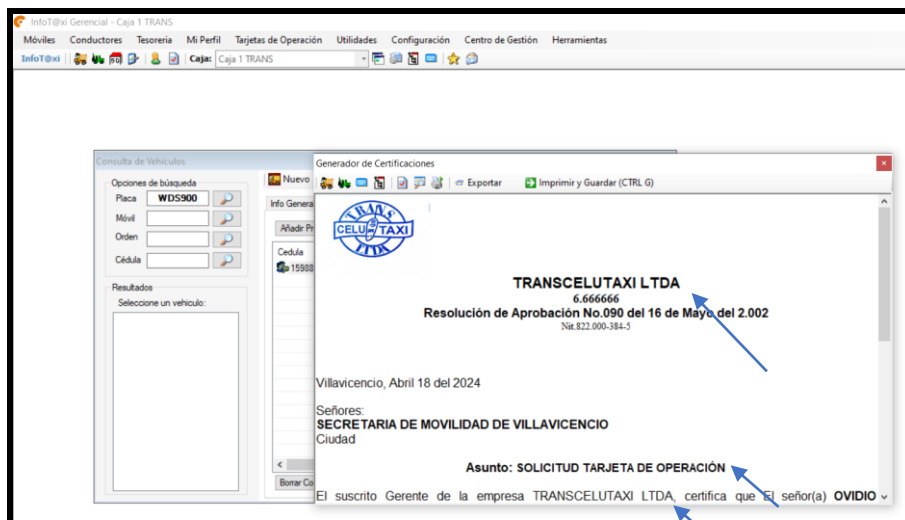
InfoT@xi Gerencial - Caja 1 TRANS

Móviles Conductores Tesorería Mi Perfil Tarjetas de Operación Utilidades Configuración Centro de Gestión Herramientas

InfoT@xi Caja: Caja 1 TRANS

Consulta de Vehículos

Opciones de búsqueda
Placa WDS900
Móvil
Orden
Cédula

Resultados
Seleccione un vehiculo:

Nuevo
Info Genera
Añadir Pr
Cedula
15988
Borrar Co

Generador de Certificaciones

Exportar Imprimir y Guardar (CTRL G)

TRANS CELU TAXI LTDA

TRANSCELUTAXI LTDA
6.666666
Resolución de Aprobación No.090 del 16 de Mayo del 2.002
Nit.822.000-384-5

Villavicencio, Abril 18 del 2024

Señores:
SECRETARIA DE MOVILIDAD DE VILLAVICENCIO
Ciudad

Asunto: SOLICITUD TARJETA DE OPERACIÓN

El suscrito Gerente de la empresa TRANSCELUTAXI LTDA, certifica que El señor(a) OVIDIO